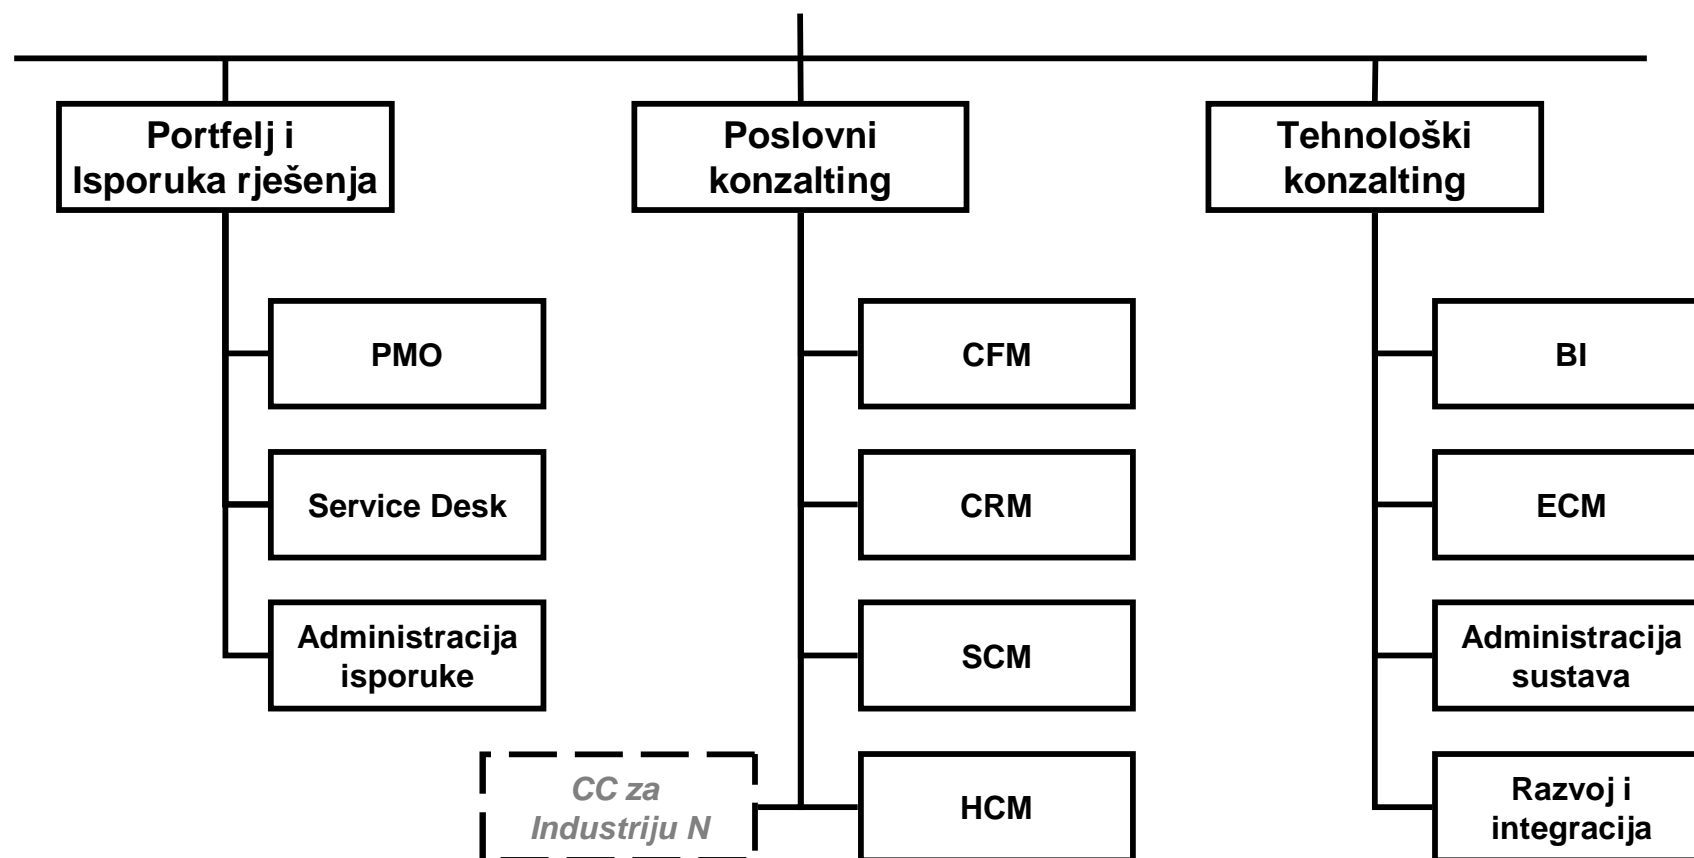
Portfelj i Isporuka rješenja

PMO

Service Desk

Administracija isporuke

Poslovni konzalting

CFM

CRM

SCM

HCM

CC za Industriju N

Tehnološki konzalting

BI

ECM

Administracija sustava

Razvoj i integracija